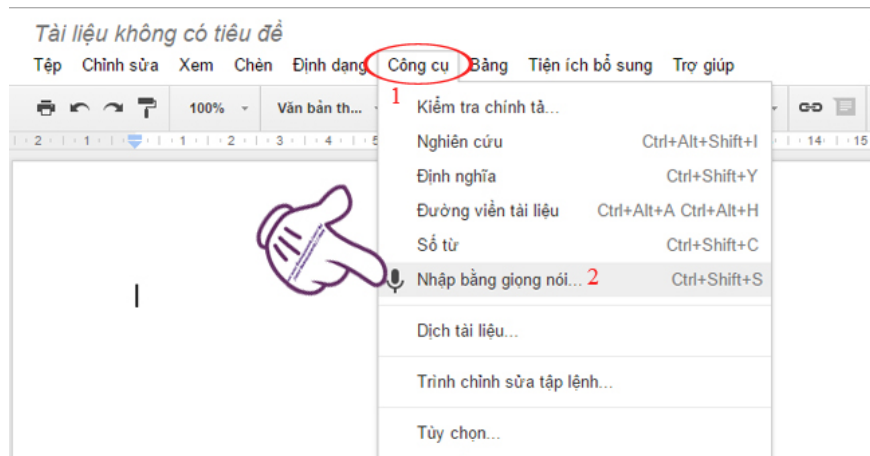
Tài liệu không có tiêu đề

Tệp Chỉnh sửa Xem Chèn Định dạng Công cụ Bảng Tiện ích bổ sung Trợ giúp

100% Văn bản th...

1

Kiểm tra chính tả...

Nghiên cứu Ctrl+Alt+Shift+I

Định nghĩa Ctrl+Shift+Y

Đường viền tài liệu Ctrl+Alt+A Ctrl+Alt+H

Số từ Ctrl+Shift+C

Nhập bằng giọng nói... 2 Ctrl+Shift+S

Dịch tài liệu...

Trình chỉnh sửa tập lệnh...

Tùy chọn...